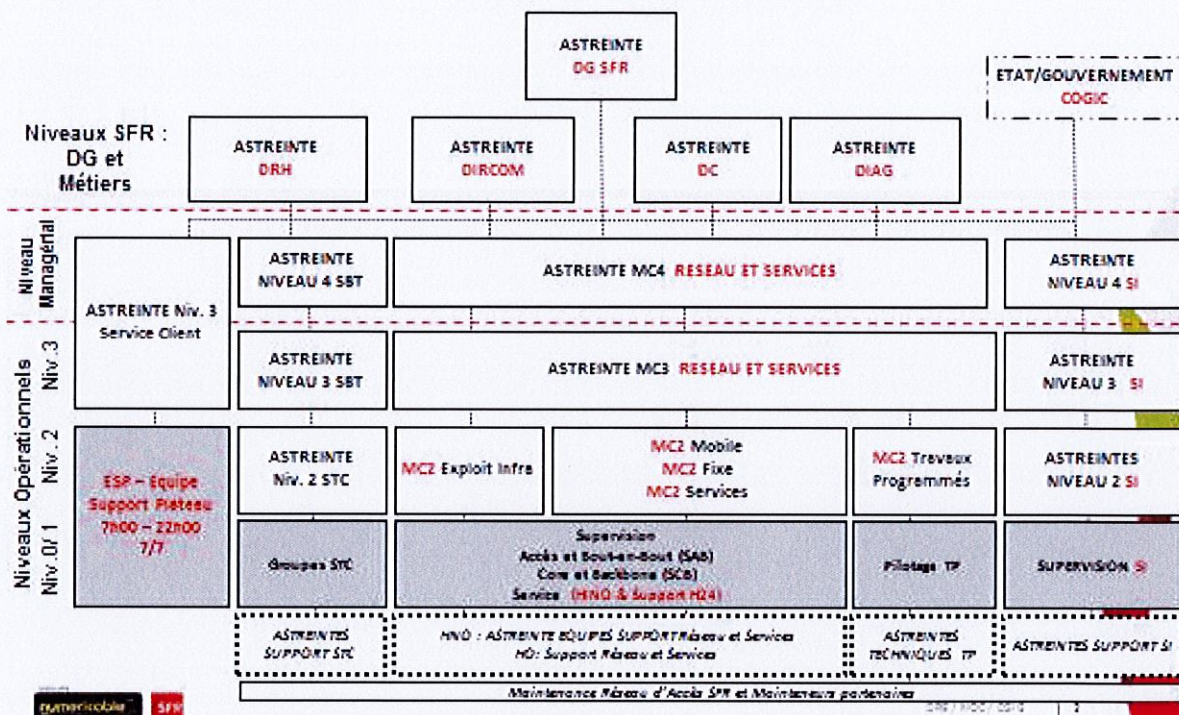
ASTREINTE
DG SFR

ETAT/GOUVERNEMENT
COGIC

Niveaux SFR : DG et Métiers

ASTREINTE
DRH

ASTREINTE
DIRCOM

ASTREINTE
DC

ASTREINTE
DIAG

Niveau Managérial

ASTREINTE Niv. 3
Service Client

ASTREINTE
NIVEAU 4 SBT

ASTREINTE MC4 RESEAU ET SERVICES

ASTREINTE
NIVEAU 4 SI

Niveaux Opérationnels

Niv. 3

ASTREINTE
NIVEAU 3 SBT

ASTREINTE MC3 RESEAU ET SERVICES

ASTREINTE
NIVEAU 3 SI

Niv. 2

ESP – Equipe Support Plateau 7h00 – 22h00 7/7

ASTREINTE
Niv. 2 STC

MC2 Exploit Infra

MC2 Mobile
MC2 Fixe
MC2 Services

MC2 Travaux Programmés

ASTREINTES
NIVEAU 2 SI

Niv. 0/1

Groupes STC

Supervision
Accès et Bout-en-Bout (SAB)
Core et Backbone (SCB)
Service (HNO & Support H24)

Pilotage TP

SUPERVISION SI

ASTREINTES SUPPORT STC

HNO : ASTREINTE EQUIPES SUPPORT Réseau et Services
HO: Support Réseau et Services

ASTREINTES TECHNIQUES TP

ASTREINTES SUPPORT SI

Maintenance Réseau d'Accès SFR et Mainteneurs partenaires

numericable SFR